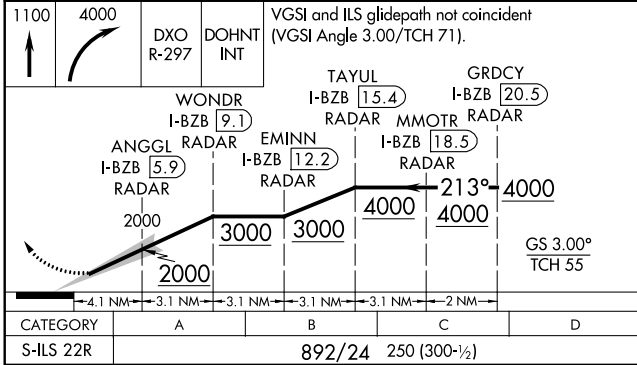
1100

4000

DXO R-297

DOHNT INT

VGSI and ILS glidepath not coincident (VGSI Angle 3.00/TCH 71).

TAYUL I-BZB 15.4 RADAR

GRDCY I-BZB 20.5 RADAR

WONDR I-BZB 9.1 RADAR

EMINN I-BZB 12.2 RADAR

MMOTR I-BZB 18.5 RADAR

ANGGL I-BZB 5.9 RADAR

213°

4000

4000

4000

2000

3000

3000

2000

GS 3.00° TCH 55

4.1 NM 3.1 NM 3.1 NM 3.1 NM 3.1 NM 2 NM

| CATEGORY | A | B | C | D |
|---|---|---|---|---|
| S-ILS 22R | 892/24 250 (300-½) | | | |